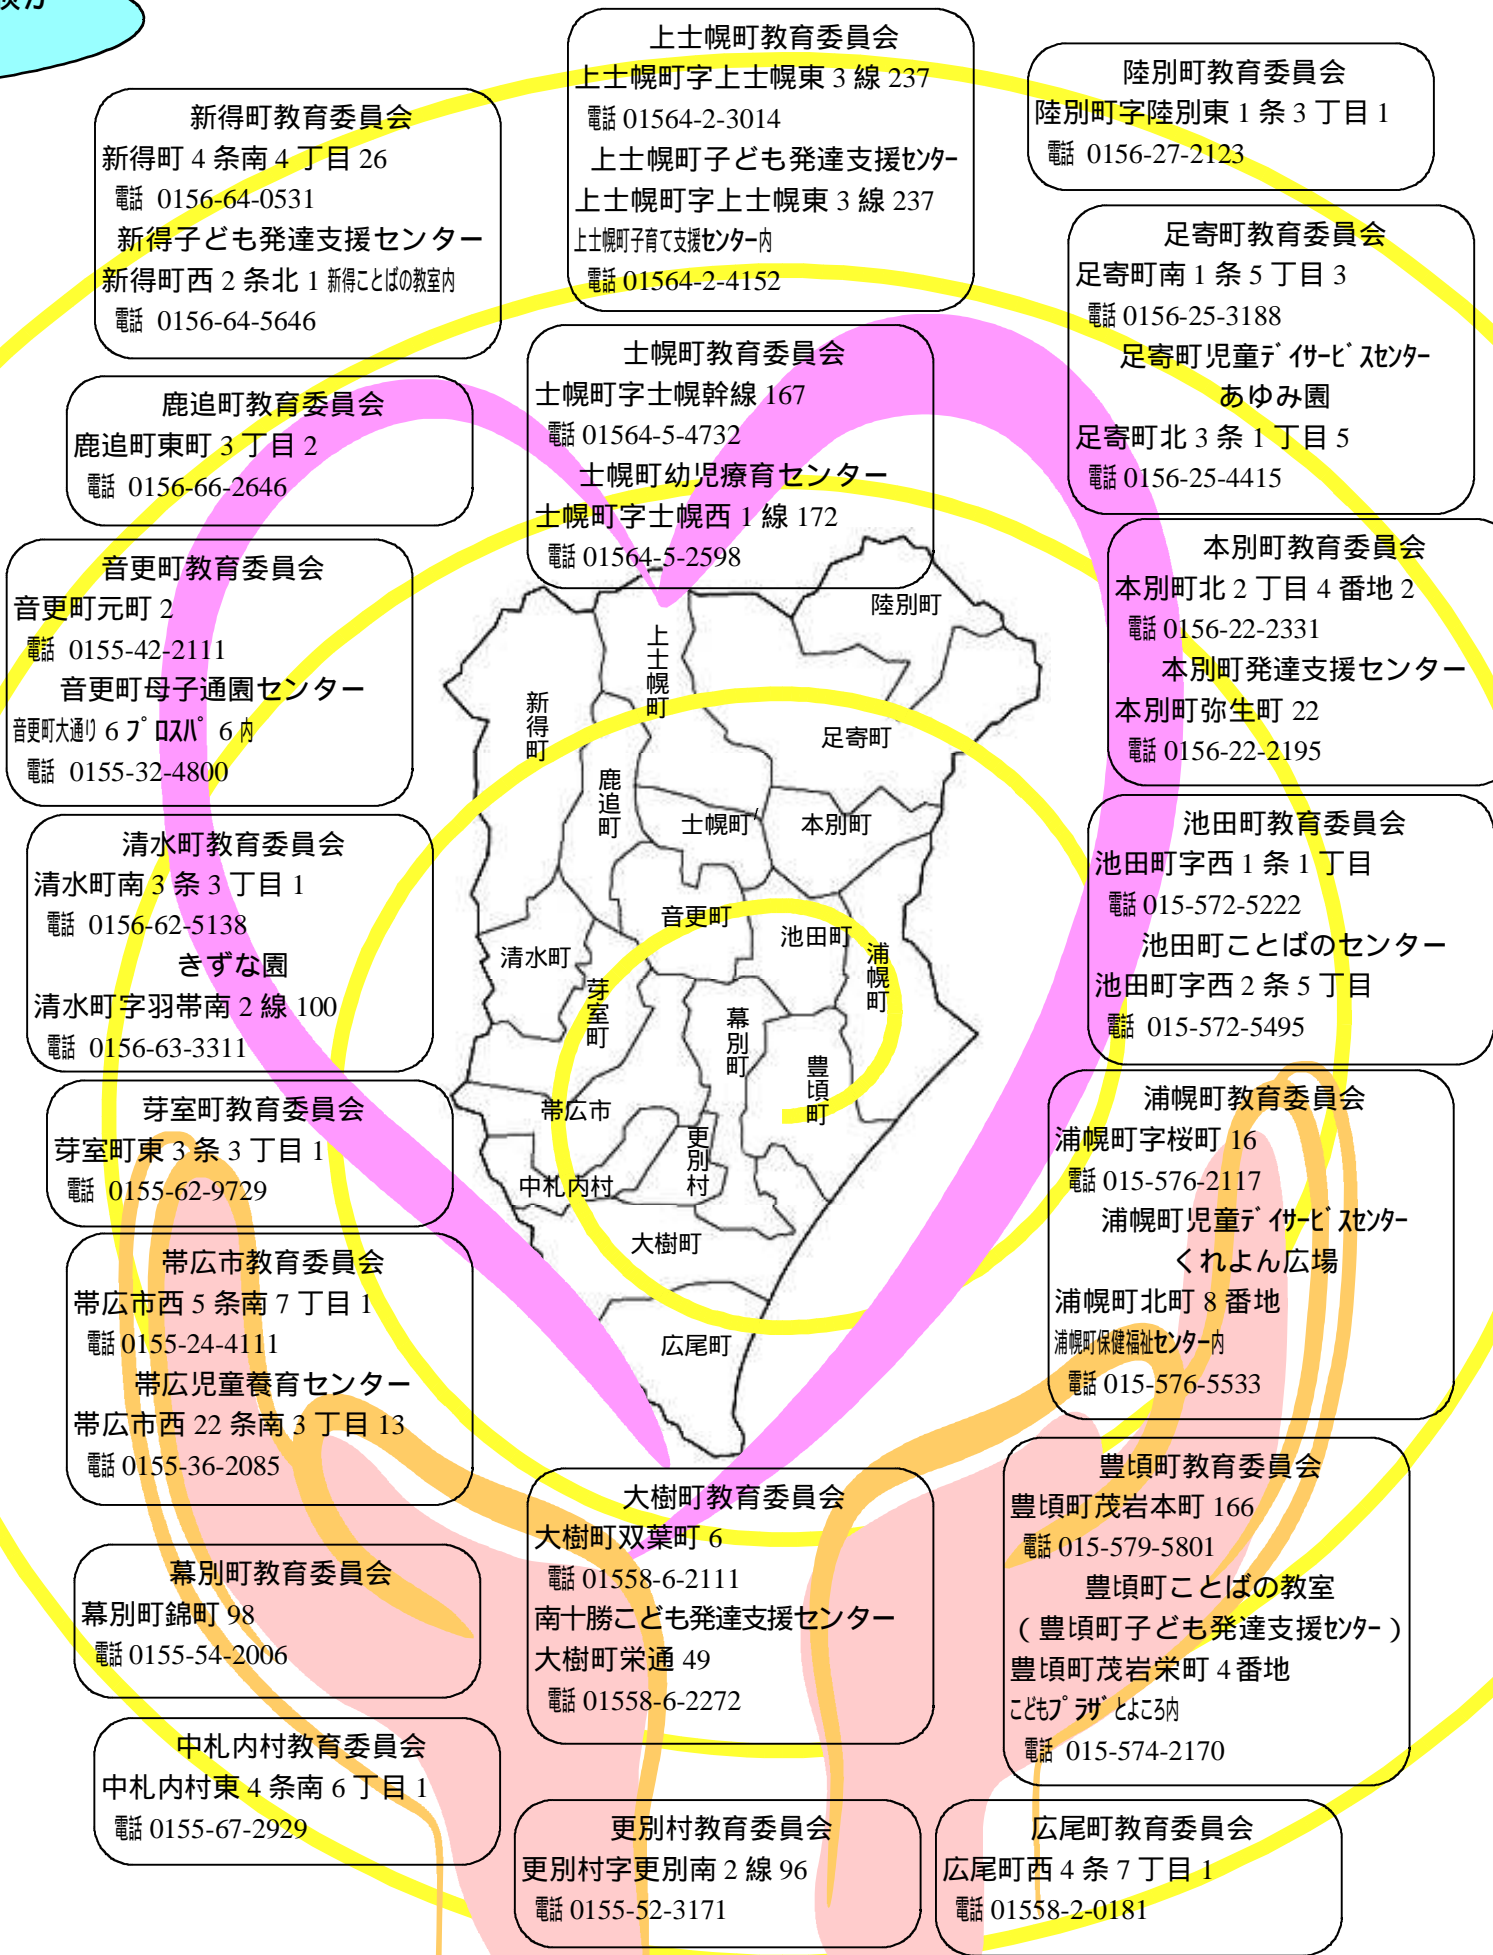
上士幌町教育委員会
上士幌町字上士幌東 3 線 237
電話 01564-2-3014
上士幌町子ども発達支援センター
上士幌町字上士幌東 3 線 237
上士幌町子育て支援センター内
電話 01564-2-4152

陸別町教育委員会
陸別町字陸別東 1 条 3 丁目 1
電話 0156-27-2123

新得町教育委員会
新得町 4 条南 4 丁目 26
電話 0156-64-0531
新得子ども発達支援センター
新得町西 2 条北 1 新得ことばの教室内
電話 0156-64-5646

足寄町教育委員会
足寄町南 1 条 5 丁目 3
電話 0156-25-3188
足寄町児童デイサービスセンター
あゆみ園
足寄町北 3 条 1 丁目 5
電話 0156-25-4415

士幌町教育委員会
士幌町字士幌幹線 167
電話 01564-5-4732
士幌町幼児療育センター
士幌町字士幌西 1 線 172
電話 01564-5-2598

鹿追町教育委員会
鹿追町東町 3 丁目 2
電話 0156-66-2646

本別町教育委員会
本別町北 2 丁目 4 番地 2
電話 0156-22-2331
本別町発達支援センター
本別町弥生町 22
電話 0156-22-2195

音更町教育委員会
音更町元町 2
電話 0155-42-2111
音更町母子通園センター
音更町大通り 6 プロスパ 6 内
電話 0155-32-4800

陸別町
上士幌町
新得町
足寄町
鹿追町
士幌町
本別町
音更町
池田町
清水町
浦幌町
芽室町
幕別町
豊頃町
帯広市
更別村
中札内村
大樹町
広尾町

池田町教育委員会
池田町字西 1 条 1 丁目
電話 015-572-5222
池田町ことばのセンター
池田町字西 2 条 5 丁目
電話 015-572-5495

清水町教育委員会
清水町南 3 条 3 丁目 1
電話 0156-62-5138
きずな園
清水町字羽帯南 2 線 100
電話 0156-63-3311

芽室町教育委員会
芽室町東 3 条 3 丁目 1
電話 0155-62-9729

浦幌町教育委員会
浦幌町字桜町 16
電話 015-576-2117
浦幌町児童デイサービスセンター
くれよん広場
浦幌町北町 8 番地
浦幌町保健福祉センター内
電話 015-576-5533

帯広市教育委員会
帯広市西 5 条南 7 丁目 1
電話 0155-24-4111
帯広児童養育センター
帯広市西 22 条南 3 丁目 13
電話 0155-36-2085

豊頃町教育委員会
豊頃町茂岩本町 166
電話 015-579-5801
豊頃町ことばの教室
（豊頃町子ども発達支援センター）
豊頃町茂岩栄町 4 番地
こどもプラザ とよころ内
電話 015-574-2170

大樹町教育委員会
大樹町双葉町 6
電話 01558-6-2111
南十勝こども発達支援センター
大樹町栄通 49
電話 01558-6-2272

幕別町教育委員会
幕別町錦町 98
電話 0155-54-2006

中札内村教育委員会
中札内村東 4 条南 6 丁目 1
電話 0155-67-2929

更別村教育委員会
更別村字更別南 2 線 96
電話 0155-52-3171

広尾町教育委員会
広尾町西 4 条 7 丁目 1
電話 01558-2-0181